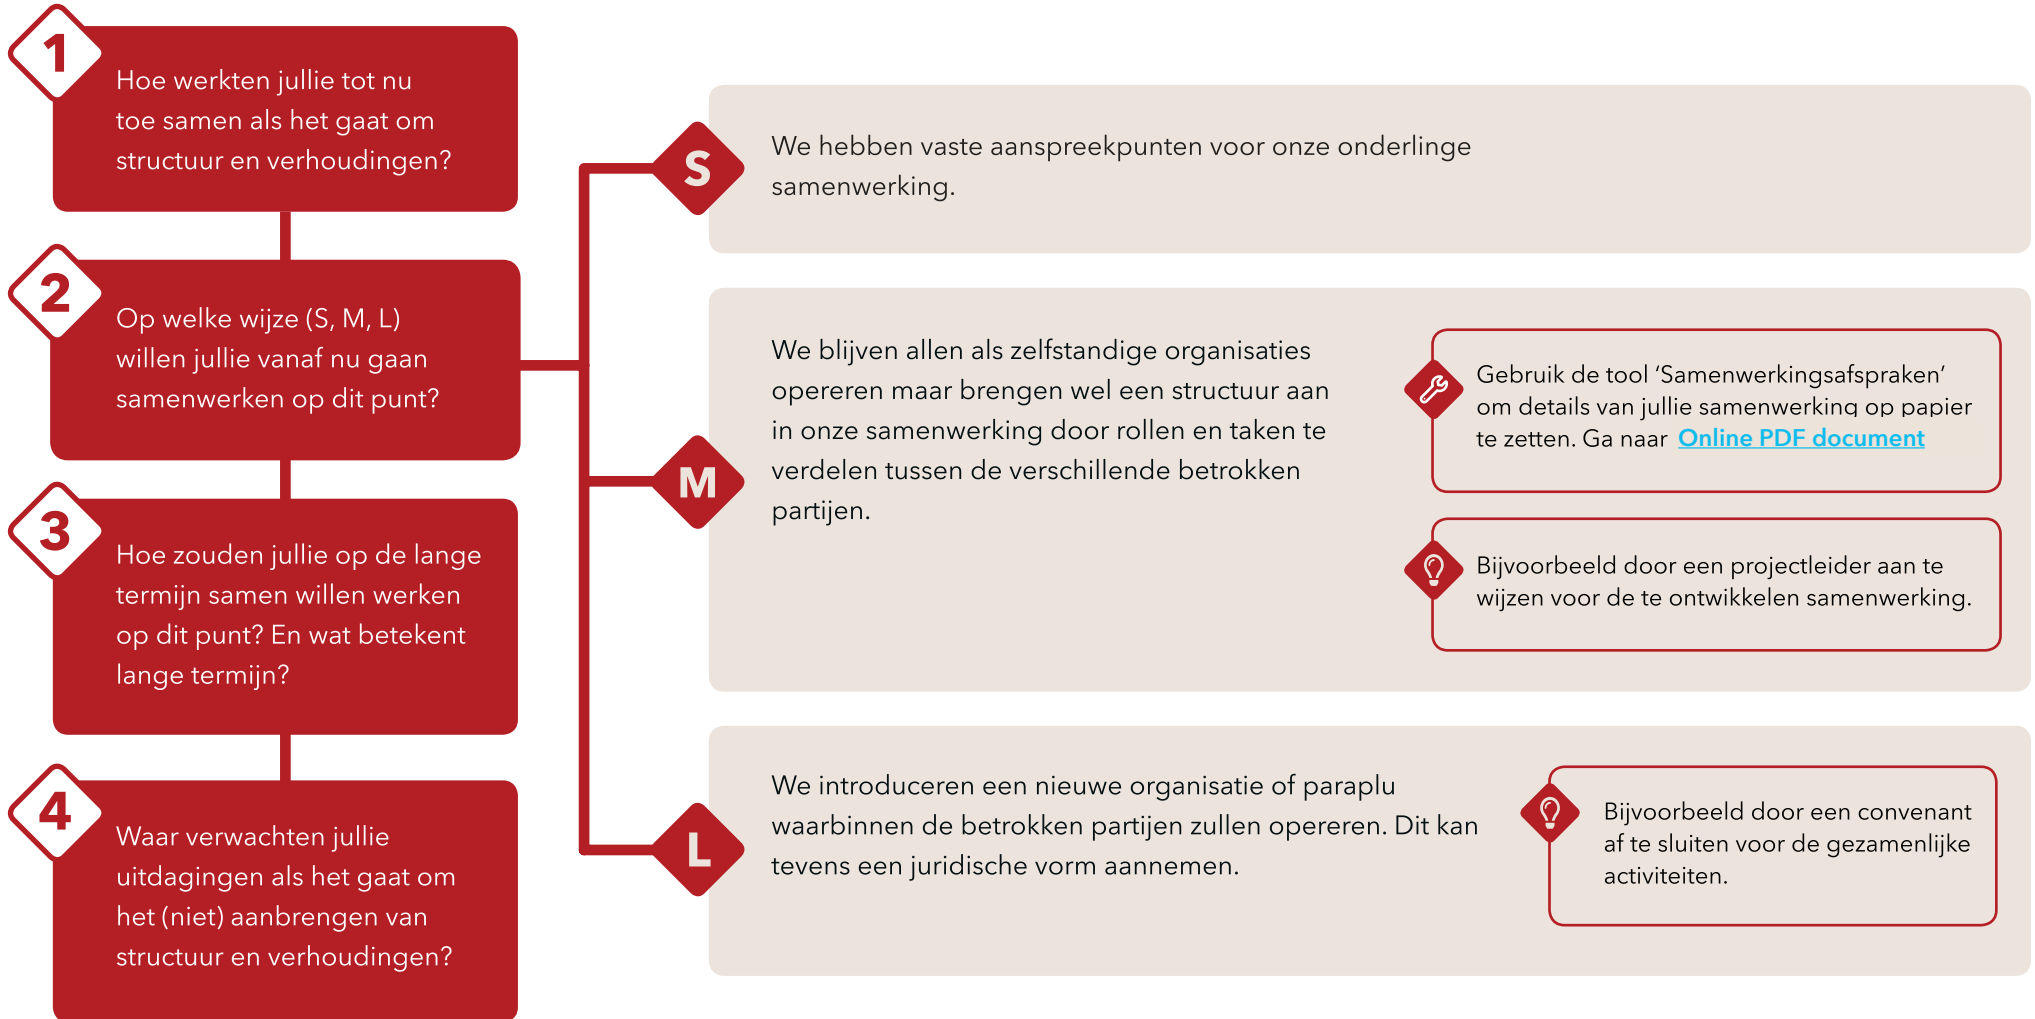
1
Hoe werkten jullie tot nu toe samen als het gaat om structuur en verhoudingen?

2
Op welke wijze (S, M, L) willen jullie vanaf nu gaan samenwerken op dit punt?

3
Hoe zouden jullie op de lange termijn samen willen werken op dit punt? En wat betekent lange termijn?

4
Waar verwachten jullie uitdagingen als het gaat om het (niet) aanbrengen van structuur en verhoudingen?

S
We hebben vaste aanspreekpunten voor onze onderlinge samenwerking.

M
We blijven allen als zelfstandige organisaties opereren maar brengen wel een structuur aan in onze samenwerking door rollen en taken te verdelen tussen de verschillende betrokken partijen.

Gebruik de tool ‘Samenwerkingsafspraken’ om details van jullie samenwerking op papier te zetten. Ga naar Online PDF document

Bijvoorbeeld door een projectleider aan te wijzen voor de te ontwikkelen samenwerking.

L
We introduceren een nieuwe organisatie of paraplu waarbinnen de betrokken partijen zullen opereren. Dit kan tevens een juridische vorm aannemen.

Bijvoorbeeld door een convenant af te sluiten voor de gezamenlijke activiteiten.